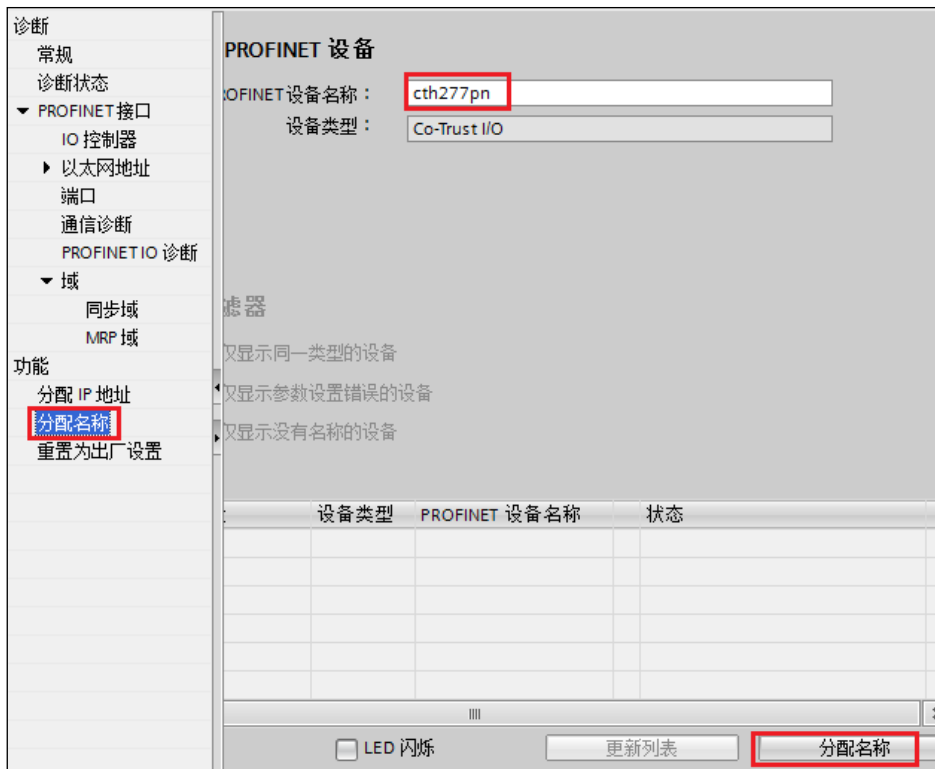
诊断
常规
诊断状态
PROFINET接口
IO 控制器
以太网地址
端口
通信诊断
PROFINET IO 诊断
域
同步域
MRP 域
功能
分配 IP 地址
分配名称
重置为出厂设置

PROFINET 设备

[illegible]OFINET设备名称： cth277pn
设备类型： Co-Trust I/O

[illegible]滤器
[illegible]仅显示同一类型的设备
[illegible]仅显示参数设置错误的设备
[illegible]仅显示没有名称的设备

| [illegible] | 设备类型 | PROFINET 设备名称 | | 状态 |
|---|---|---|---|---|
| | | | | |
| | | | | |
| | | | | |
| | | | | |
| | | | | |
| | | | | |

LED 闪烁
更新列表
分配名称